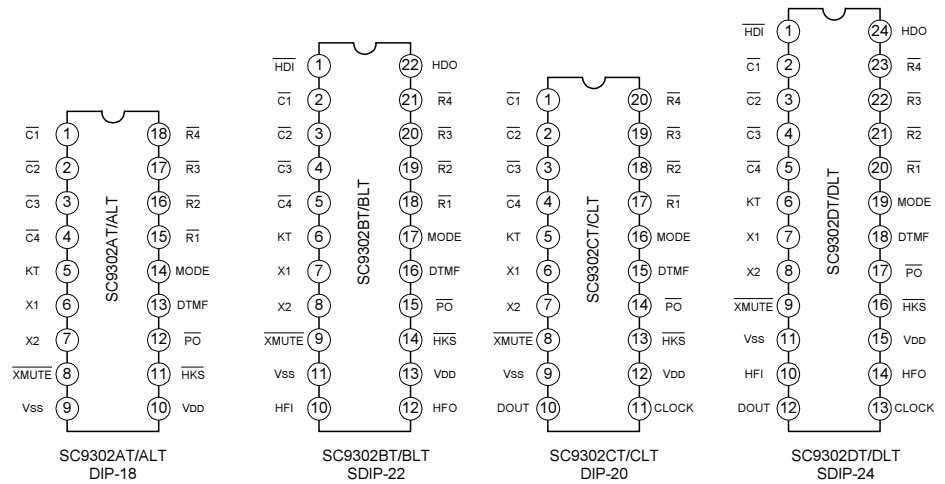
$\overline{C1}$ 1
$\overline{C2}$ 2
$\overline{C3}$ 3
$\overline{C4}$ 4
KT 5
X1 6
X2 7
$\overline{XMUTE}$ 8
Vss 9
18 $\overline{R4}$
17 $\overline{R3}$
16 $\overline{R2}$
15 $\overline{R1}$
14 MODE
13 DTMF
12 $\overline{PO}$
11 $\overline{HKS}$
10 VDD
SC9302AT/ALT

SC9302AT/ALT
DIP-18

$\overline{HDI}$ 1
$\overline{C1}$ 2
$\overline{C2}$ 3
$\overline{C3}$ 4
$\overline{C4}$ 5
KT 6
X1 7
X2 8
$\overline{XMUTE}$ 9
Vss 11
HFI 10
22 HDO
21 $\overline{R4}$
20 $\overline{R3}$
19 $\overline{R2}$
18 $\overline{R1}$
17 MODE
16 DTMF
15 $\overline{PO}$
14 $\overline{HKS}$
13 VDD
12 HFO
SC9302BT/BLT

SC9302BT/BLT
SDIP-22

$\overline{C1}$ 1
$\overline{C2}$ 2
$\overline{C3}$ 3
$\overline{C4}$ 4
KT 5
X1 6
X2 7
$\overline{XMUTE}$ 8
Vss 9
DOUT 10
20 $\overline{R4}$
19 $\overline{R3}$
18 $\overline{R2}$
17 $\overline{R1}$
16 MODE
15 DTMF
14 $\overline{PO}$
13 $\overline{HKS}$
12 VDD
11 CLOCK
SC9302CT/CLT

SC9302CT/CLT
DIP-20

$\overline{HDI}$ 1
$\overline{C1}$ 2
$\overline{C2}$ 3
$\overline{C3}$ 4
$\overline{C4}$ 5
KT 6
X1 7
X2 8
$\overline{XMUTE}$ 9
Vss 11
HFI 10
DOUT 12
24 HDO
23 $\overline{R4}$
22 $\overline{R3}$
21 $\overline{R2}$
20 $\overline{R1}$
19 MODE
18 DTMF
17 $\overline{PO}$
16 $\overline{HKS}$
15 VDD
14 HFO
13 CLOCK
SC9302DT/DLT

SC9302DT/DLT
SDIP-24